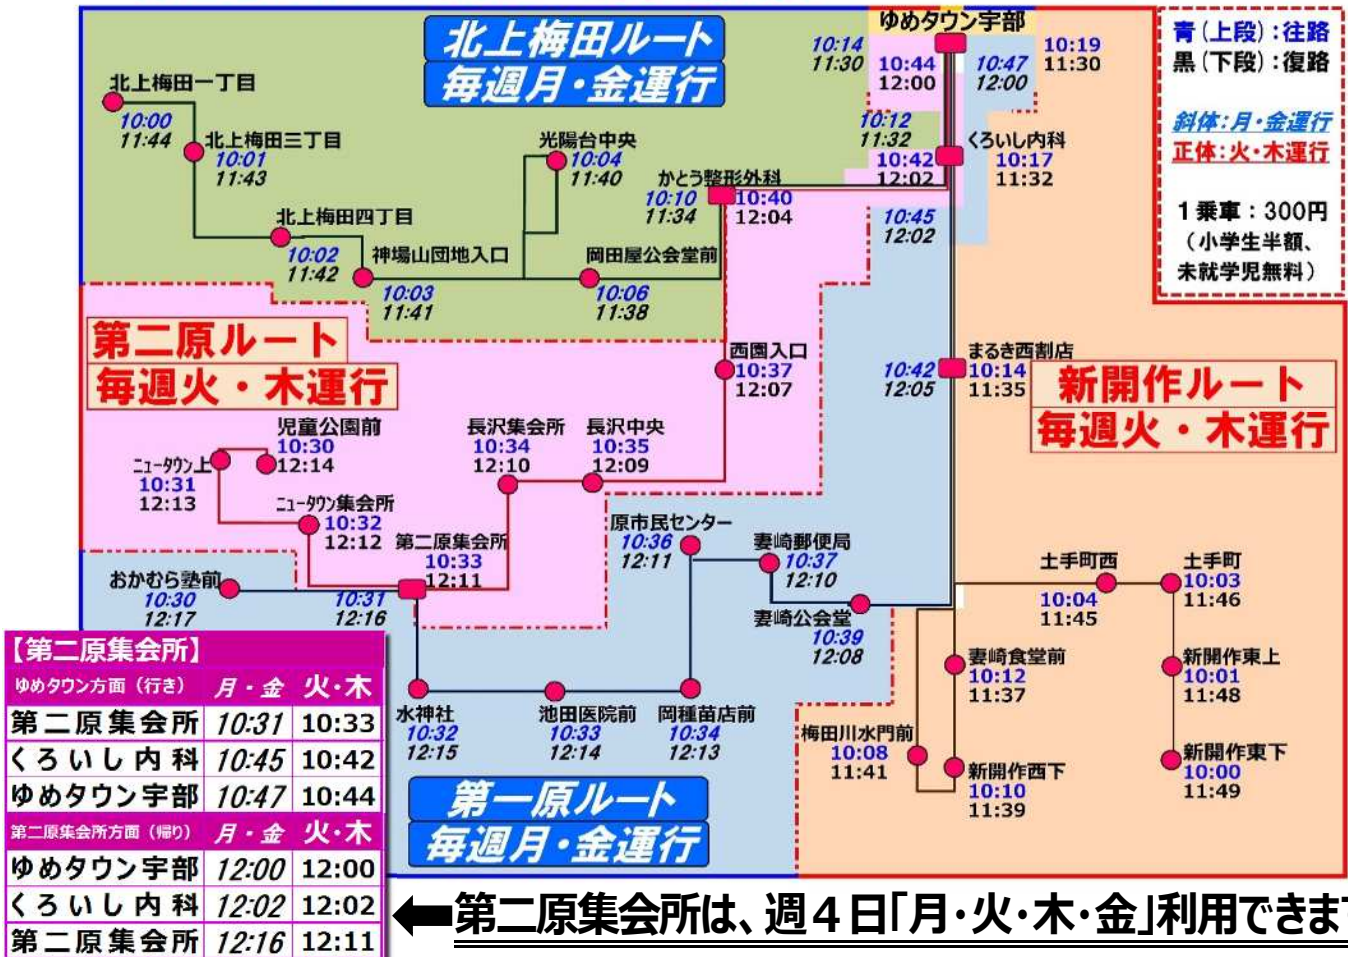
北上梅田ルート
毎週月・金運行

ゆめタウン宇部
10:14 11:30
10:44 12:00
10:47 12:00
10:19 11:30

青（上段）：往路
黒（下段）：復路

斜体：月・金運行
正体：火・木運行

１乗車：300円
（小学生半額、未就学児無料）

北上梅田一丁目
10:00 11:44
北上梅田三丁目
10:01 11:43
北上梅田四丁目
10:02 11:42
神場山団地入口
10:03 11:41
光陽台中央
10:04 11:40
かとう整形外科
10:10 11:34
10:40 12:04
岡田屋公会堂前
10:06 11:38

くろいし内科
10:12 11:32
10:42 12:02
10:17 11:32
10:45 12:02

第二原ルート
毎週火・木運行

西園入口
10:37 12:07

まるき西割店
10:42 12:05
10:14 11:35

新開作ルート
毎週火・木運行

児童公園前
10:30 12:14
ﾆｭｰﾀｳﾝ上
10:31 12:13
長沢集会所
10:34 12:10
長沢中央
10:35 12:09
ﾆｭｰﾀｳﾝ集会所
10:32 12:12
第二原集会所
10:33 12:11
原市民センター
10:36 12:11
妻崎郵便局
10:37 12:10
妻崎公会堂
10:39 12:08
おかむら塾前
10:30 12:17
10:31 12:16
土手町西
10:04 11:45
土手町
10:03 11:46
妻崎食堂前
10:12 11:37
新開作東上
10:01 11:48
水神社
10:32 12:15
池田医院前
10:33 12:14
岡種苗店前
10:34 12:13
梅田川水門前
10:08 11:41
新開作西下
10:10 11:39
新開作東下
10:00 11:49

第一原ルート
毎週月・金運行

【第二原集会所】
| ゆめタウン方面（行き） | 月・金 | 火・木 |
|---|---|---|
| 第二原集会所 | 10:31 | 10:33 |
| くろいし内科 | 10:45 | 10:42 |
| ゆめタウン宇部 | 10:47 | 10:44 |
| 第二原集会所方面（帰り） | 月・金 | 火・木 |
| ゆめタウン宇部 | 12:00 | 12:00 |
| くろいし内科 | 12:02 | 12:02 |
| 第二原集会所 | 12:16 | 12:11 |

第二原集会所は、週４日「月・火・木・金」利用できま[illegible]